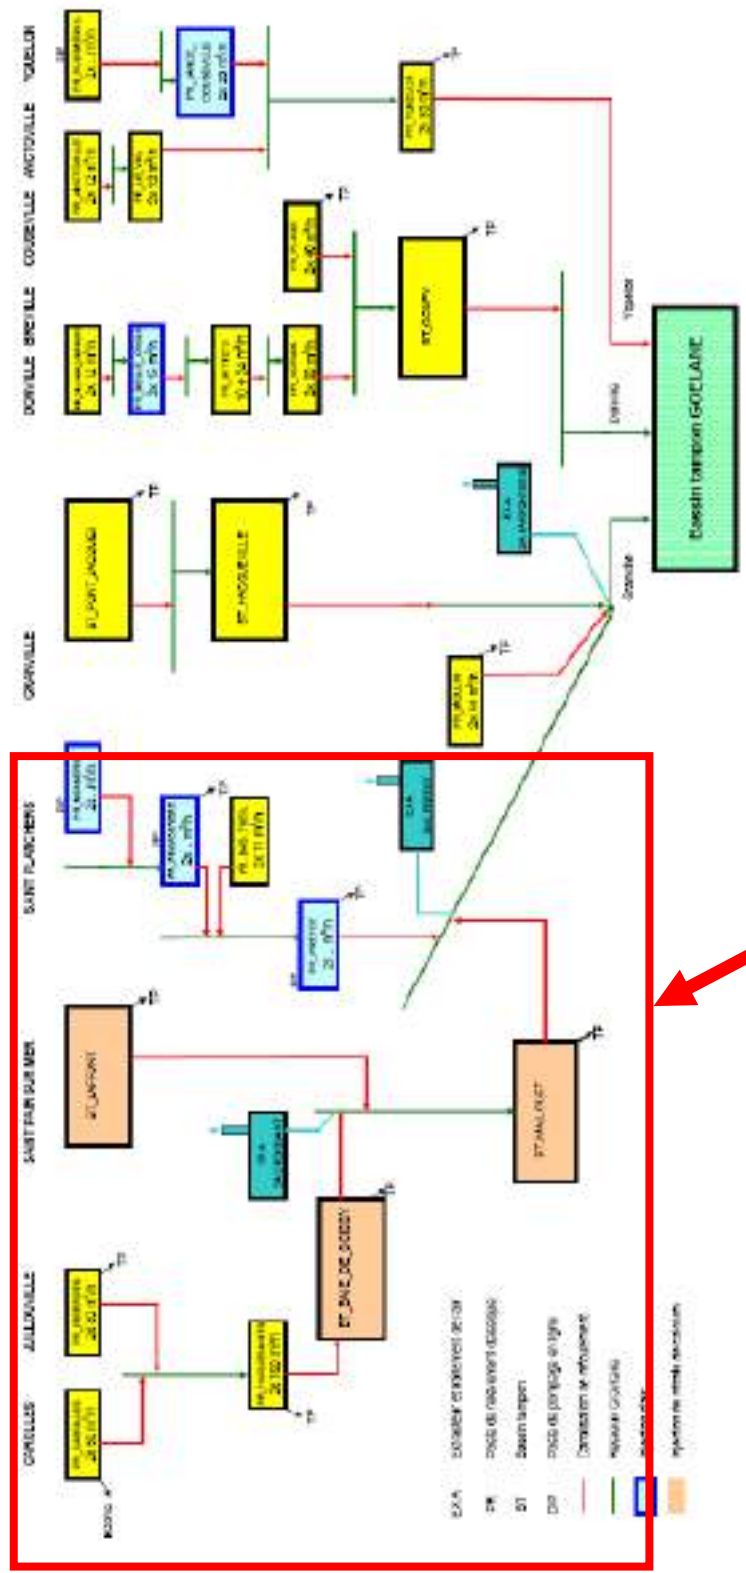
YQUELON
ANCTOVILLE
COUDEVILLE
DONVILLE BREVILLE
GRANVILLE
SAINT PLANCHERS
SAINT PAIR SUR MER
JULLOUVILLE
CAROLLES

ST_PONT_JACQUIER
ST_HOGUEVILLE
ST_BAIE_DE_BOSQ
ST_LAPOINT
ST_HAUT_FILET
ST_DOSSY

Bassin tampon GOELANE

Yquelon
Donville
Granville

E.A. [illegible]
PR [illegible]
BT Bassin tampon
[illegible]